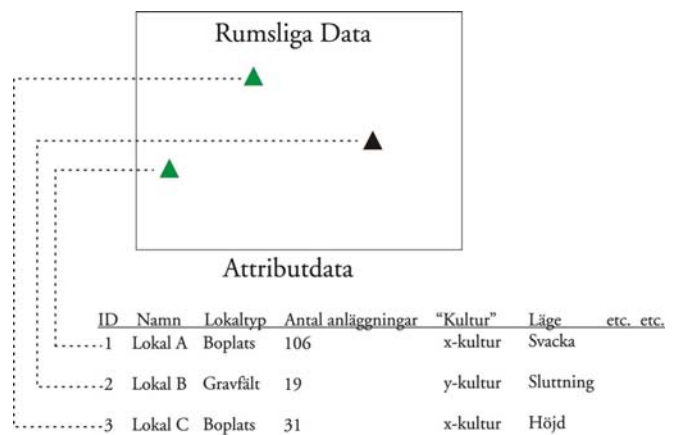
Rumsliga Data

Attributdata

| ID | Namn | Lokaltyp | Antal anläggningar | "Kultur" | Läge | etc. etc. |
|---|---|---|---|---|---|---|
| 1 | Lokal A | Boplats | 106 | x-kultur | Svacka | |
| 2 | Lokal B | Gravfält | 19 | y-kultur | Sluttning | |
| 3 | Lokal C | Boplats | 31 | x-kultur | Höjd | |